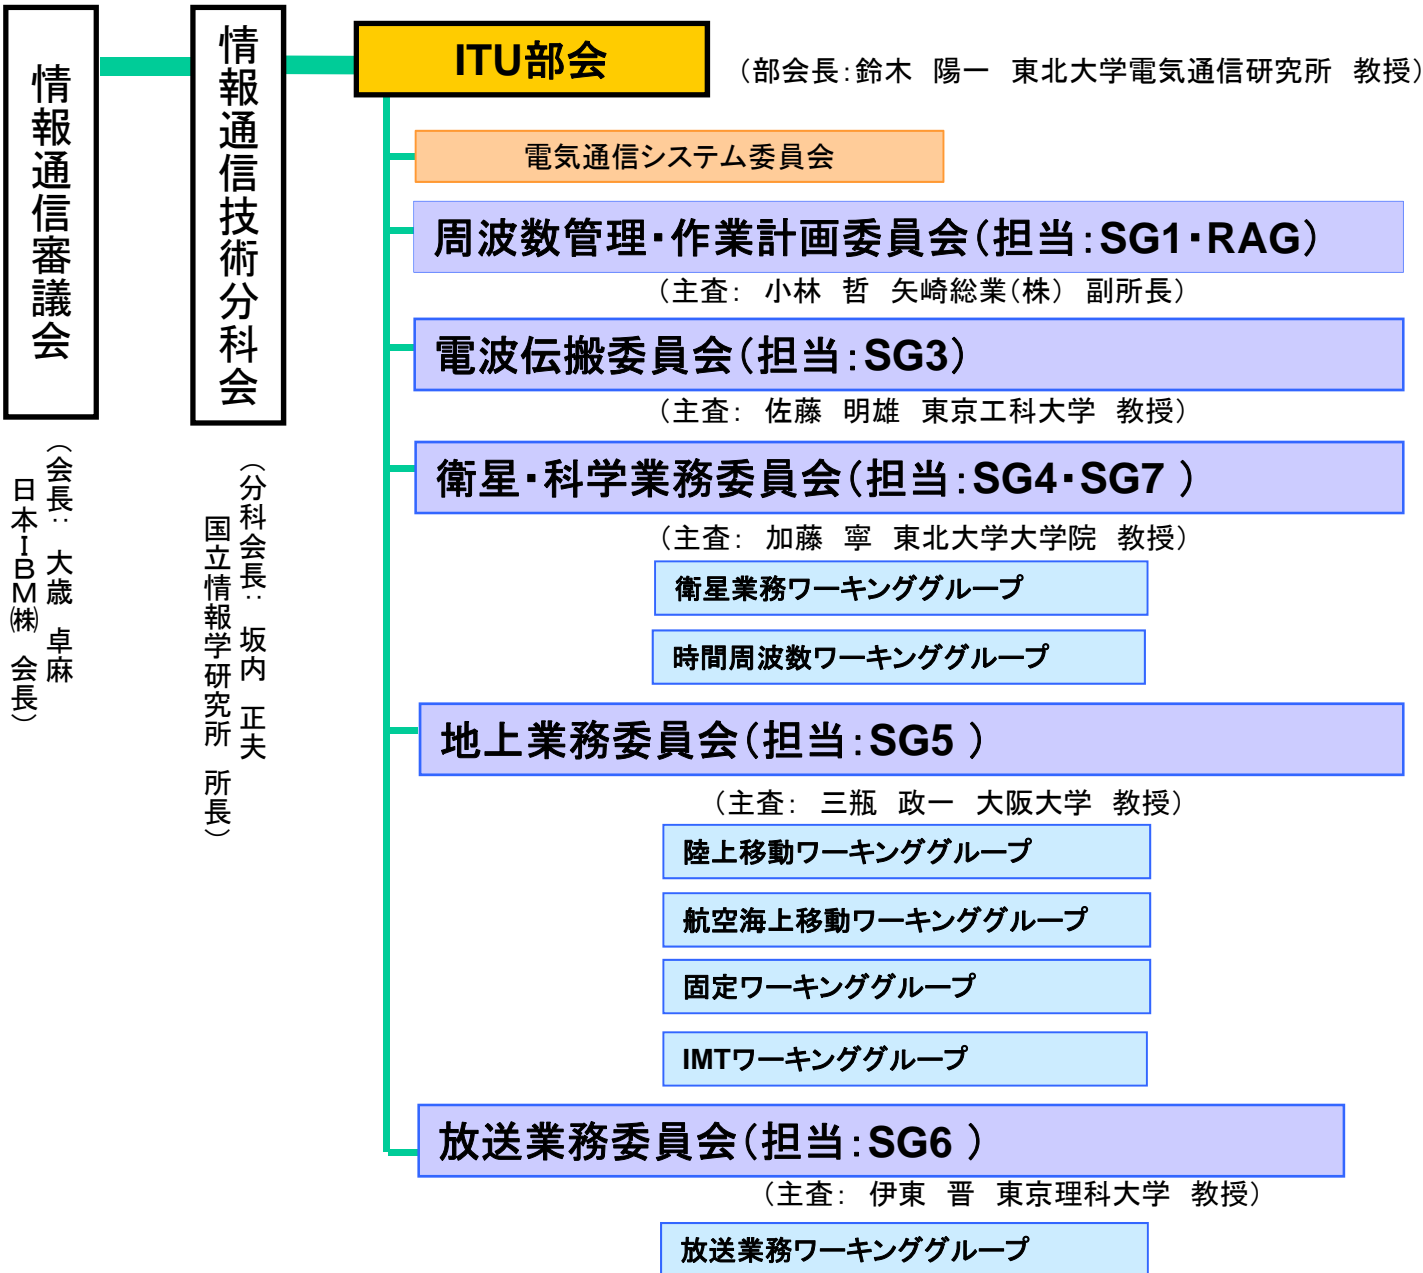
情報通信審議会

（会長：大歳　卓麻
日本IBM㈱　会長）

情報通信技術分科会

（分科会長：坂内　正夫
国立情報学研究所　所長）

ITU部会

（部会長：鈴木　陽一　東北大学電気通信研究所　教授）

電気通信システム委員会

周波数管理・作業計画委員会（担当：SG1・RAG）

（主査：　小林　哲　矢崎総業（株）　副所長）

電波伝搬委員会（担当：SG3）

（主査：　佐藤　明雄　東京工科大学　教授）

衛星・科学業務委員会（担当：SG4・SG7 ）

（主査：　加藤　寧　東北大学大学院　教授）

衛星業務ワーキンググループ

時間周波数ワーキンググループ

地上業務委員会（担当：SG5 ）

（主査：　三瓶　政一　大阪大学　教授）

陸上移動ワーキンググループ

航空海上移動ワーキンググループ

固定ワーキンググループ

IMTワーキンググループ

放送業務委員会（担当：SG6 ）

（主査：　伊東　晋　東京理科大学　教授）

放送業務ワーキンググループ